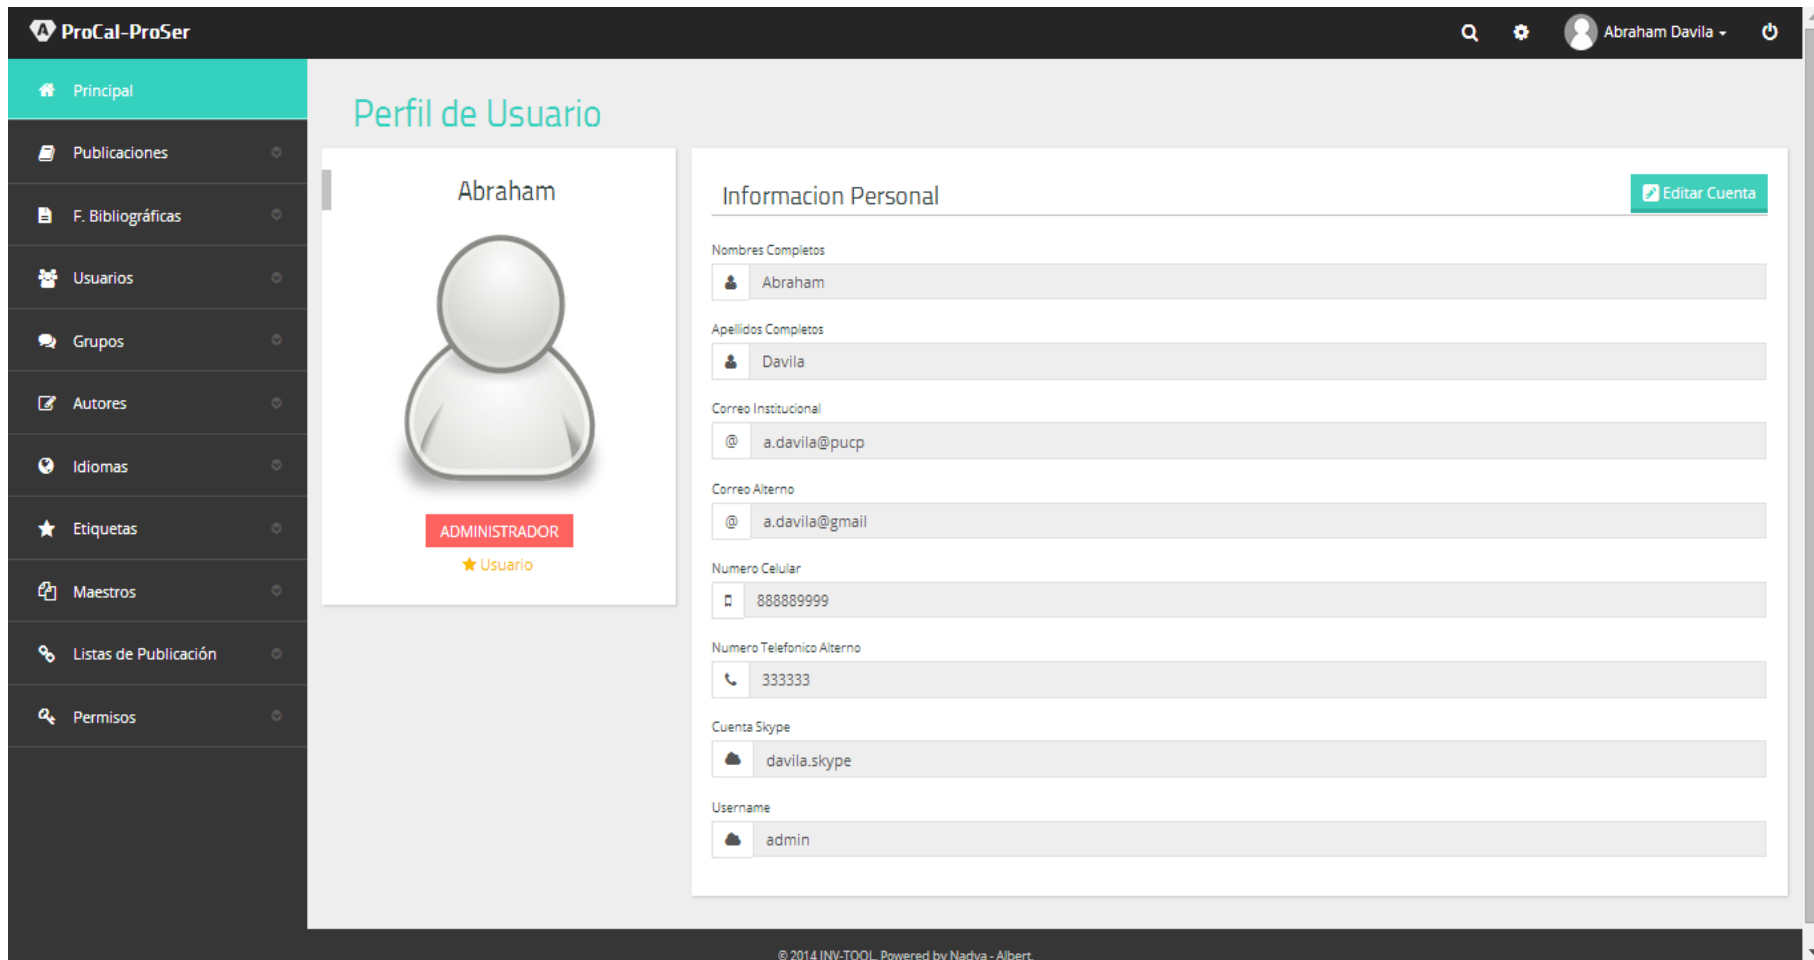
ProCal-ProSer

Abraham Davila

Principal
Publicaciones
F. Bibliográficas
Usuarios
Grupos
Autores
Idiomas
Etiquetas
Maestros
Listas de Publicación
Permisos

Perfil de Usuario

Abraham

ADMINISTRADOR
Usuario

Informacion Personal

Editar Cuenta

Nombres Completos
Abraham

Apellidos Completos
Davila

Correo Institucional
@ a.davila@pucp

Correo Alterno
@ a.davila@gmail

Numero Celular
888889999

Numero Telefonico Alterno
333333

Cuenta Skype
davila.skype

Username
admin

© 2014 INV-TOOL. Powered by Nadya - Albert.